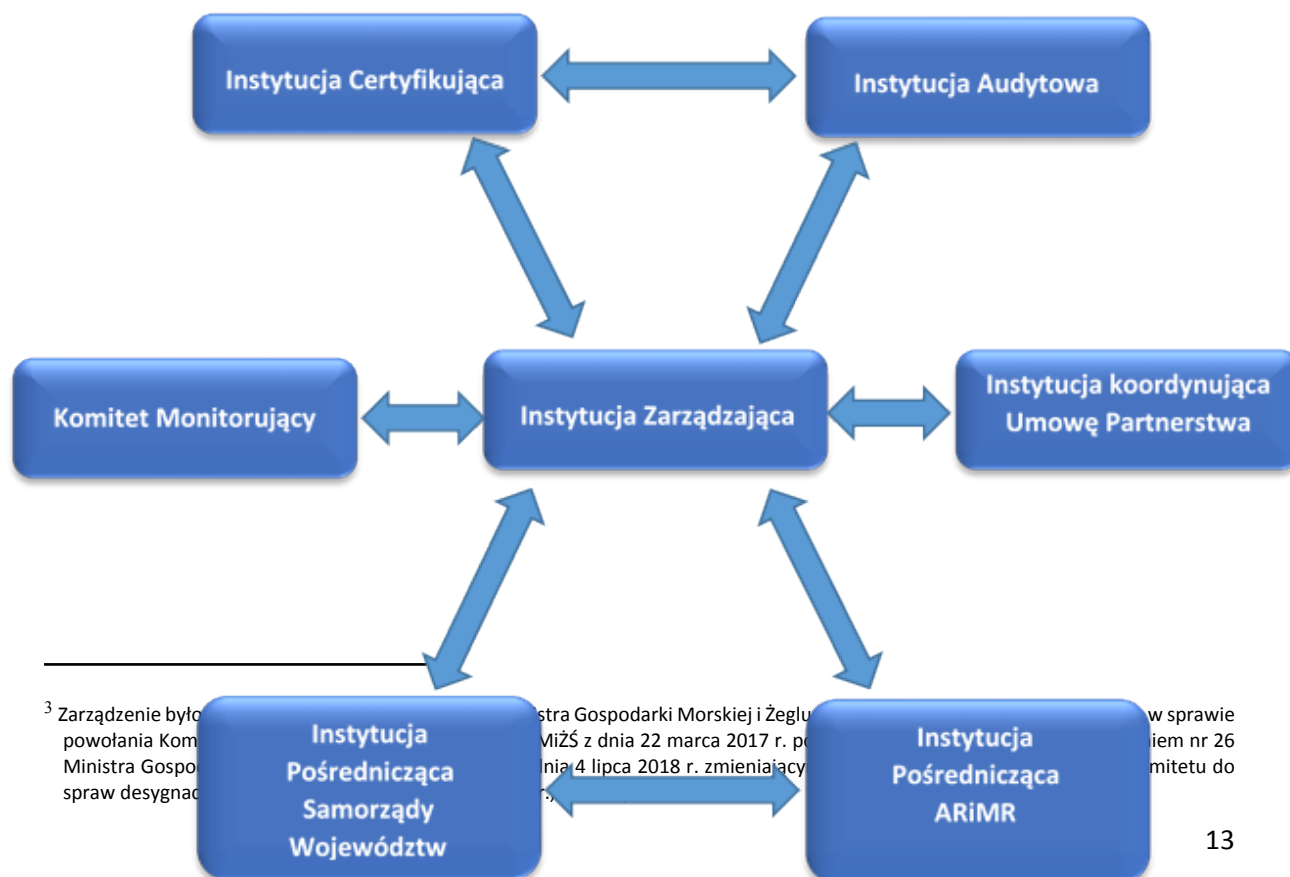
Instytucja Certyfikująca

Instytucja Audytowa

Komitet Monitorujący

Instytucja Zarządzająca

Instytucja koordynująca Umowę Partnerstwa

Instytucja Pośrednicząca Samorządy Województw

Instytucja Pośrednicząca ARiMR

$^3$ Zarządzenie było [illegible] stra Gospodarki Morskiej i Żeglu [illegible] w sprawie powołania Kom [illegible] MiŻŚ z dnia 22 marca 2017 r. p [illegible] iem nr 26 Ministra Gospo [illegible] nia 4 lipca 2018 r. zmieniający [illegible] mitetu do spraw desygnac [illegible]

13